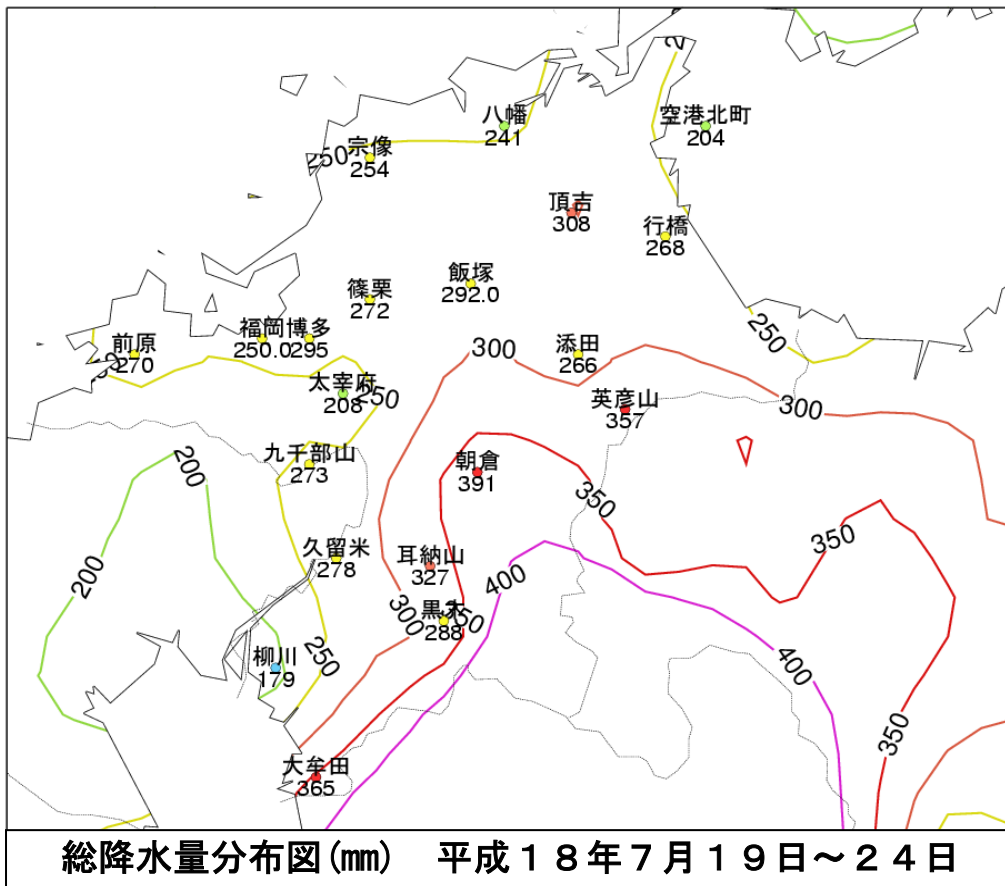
2
八幡
241
空港北町
204
250
宗像
254
頂吉
308
行橋
268
飯塚
292.0
篠栗
272
福岡博多
250.0
295
前原
270
250
300
添田
266
太宰府
208
250
英彦山
357
300
九千部山
273
200
朝倉
391
350
350
200
久留米
278
耳納山
327
400
300
黒木
288
350
柳川
179
250
400
350
大牟田
365
総降水量分布図(mm)　平成18年7月19日～24日